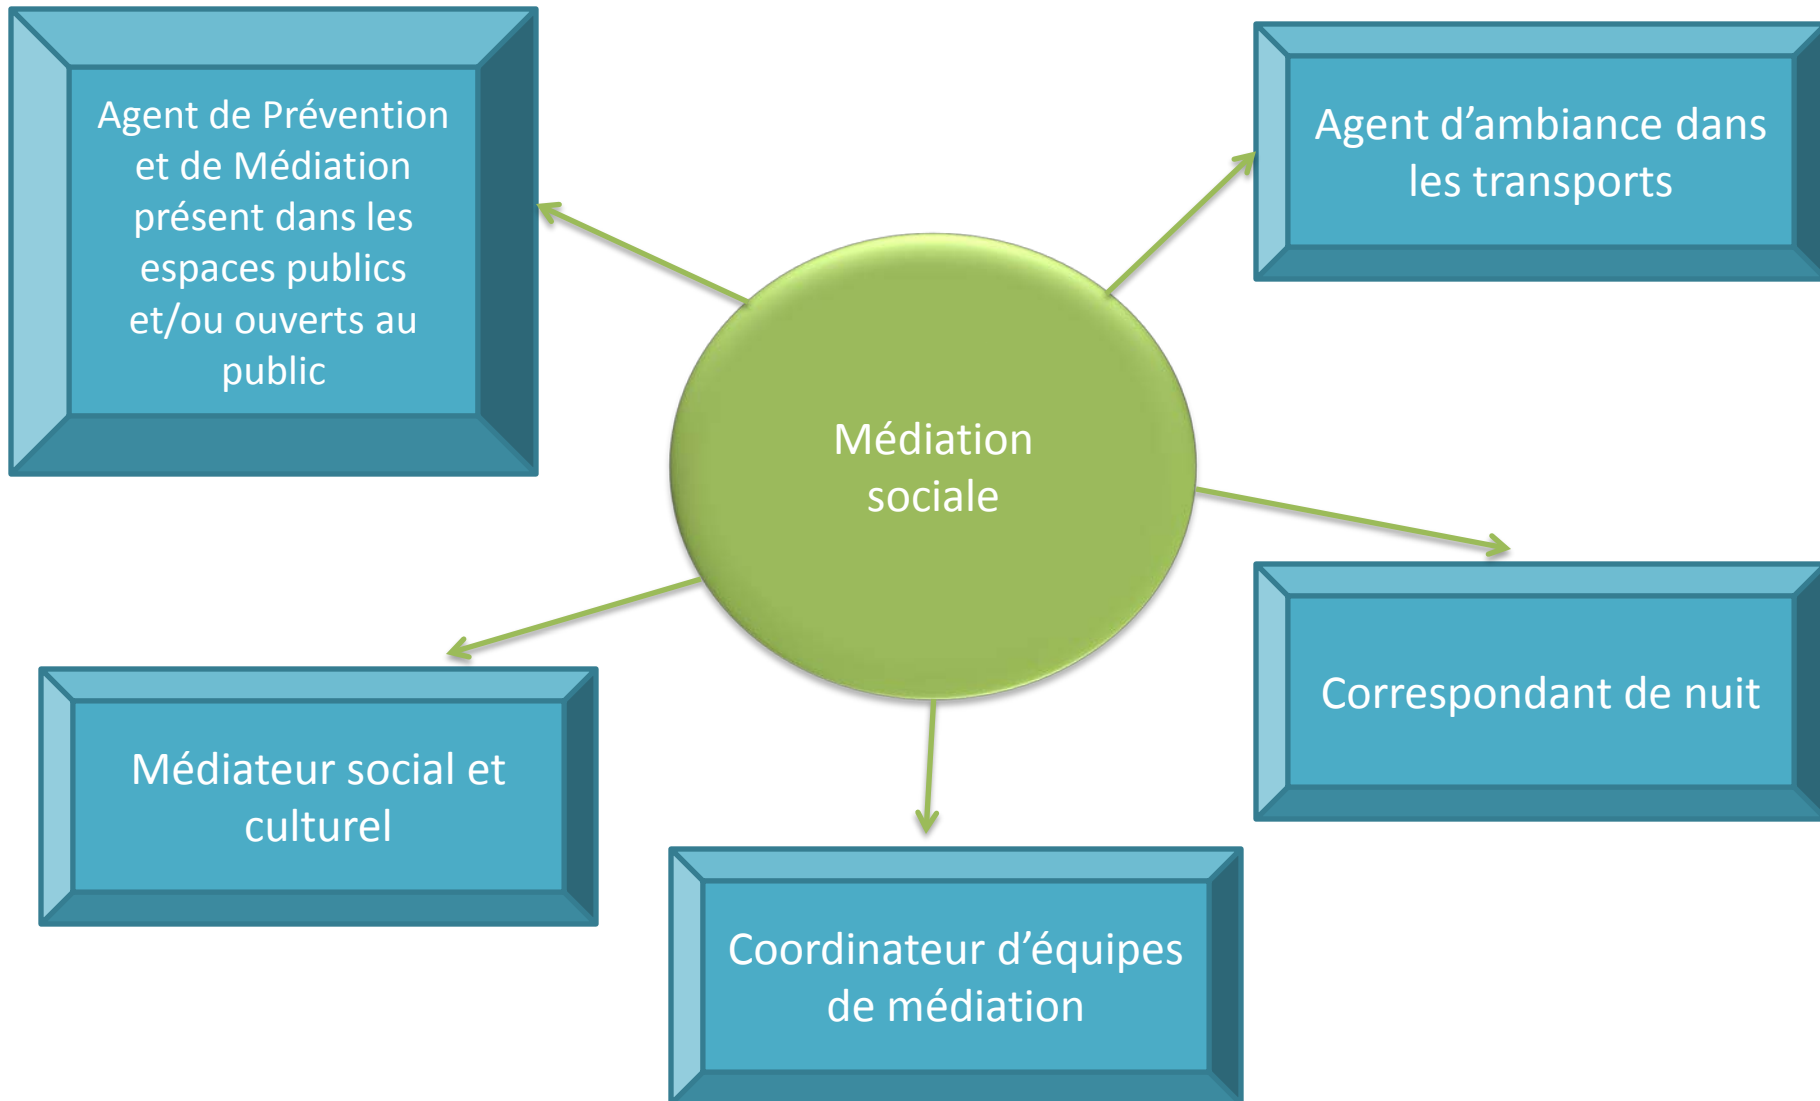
Agent de Prévention et de Médiation présent dans les espaces publics et/ou ouverts au public

Agent d’ambiance dans les transports

Médiation sociale

Correspondant de nuit

Médiateur social et culturel

Coordinateur d’équipes de médiation